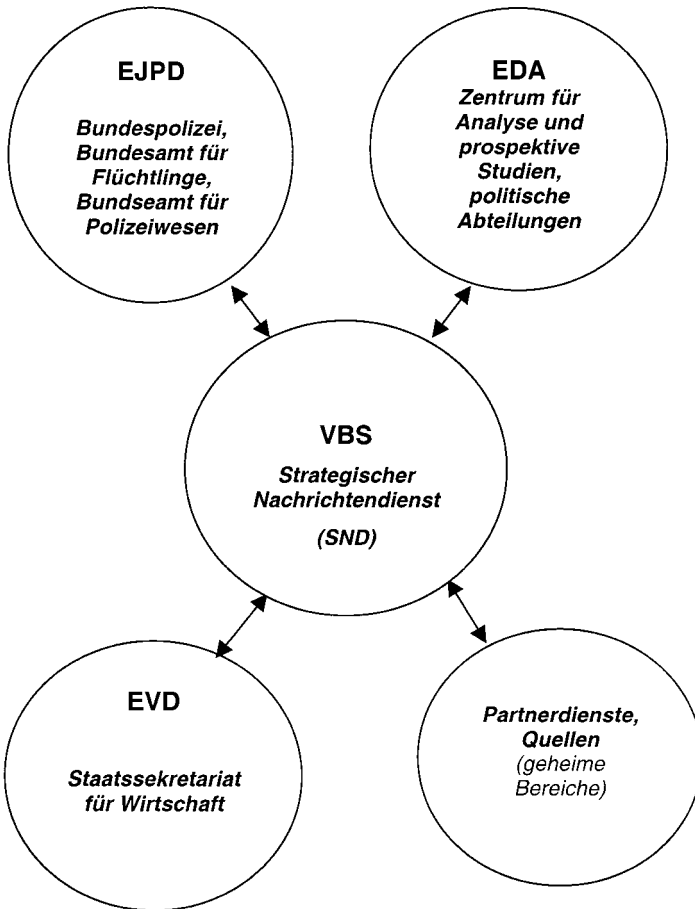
EJPD

Bundespolizei, Bundesamt für Flüchtlinge, Bundseamt für Polizeiwesen

EDA

Zentrum für Analyse und prospektive Studien, politische Abteilungen

VBS

Strategischer Nachrichtendienst

(SND)

EVD

Staatssekretariat für Wirtschaft

Partnerdienste, Quellen (geheime Bereiche)